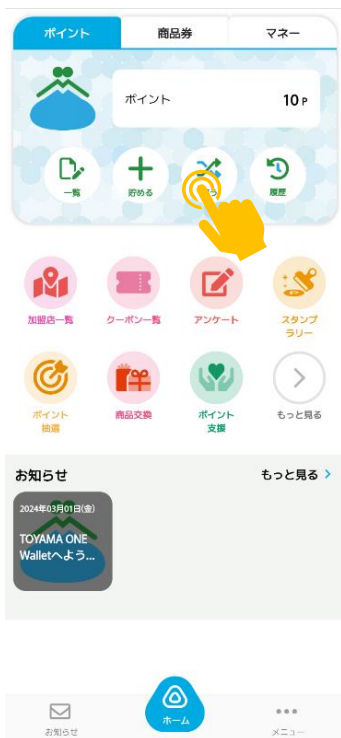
ポイント
商品券
マネー

ポイント
10 P

一覧
貯める
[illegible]
履歴

加盟店一覧
クーポン一覧
アンケート
スタンプラリー

ポイント抽選
商品交換
ポイント支援
もっと見る

お知らせ
もっと見る >

2024年03月01日(金)
TOYAMA ONE Walletへよう...

お知らせ
ホーム
メニュー